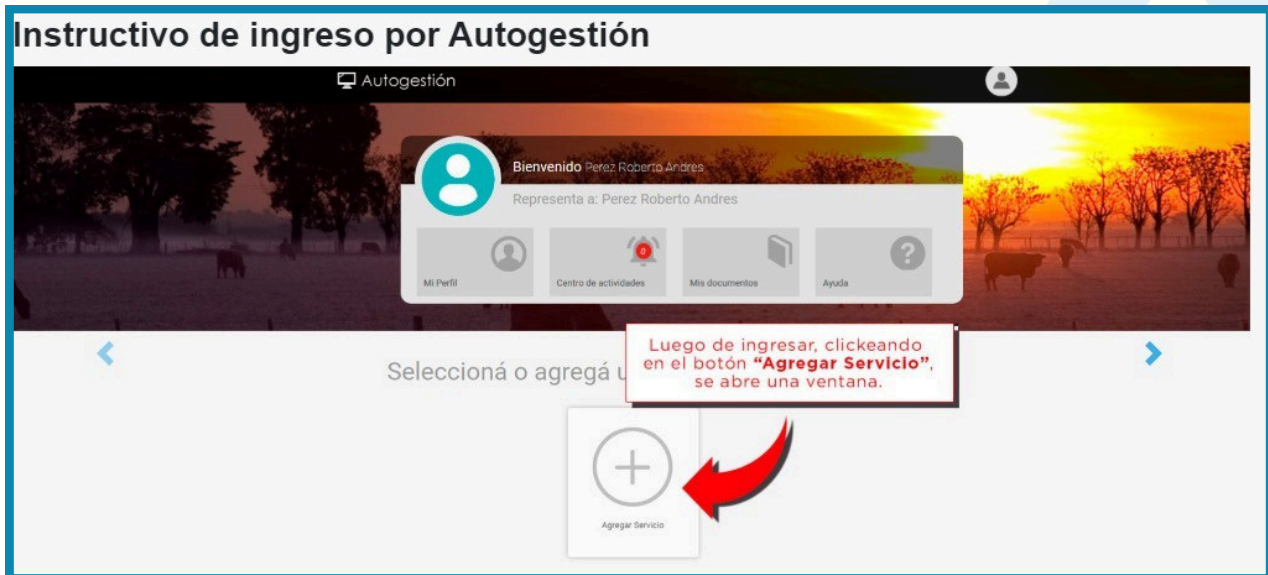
Instructivo de ingreso por Autogestión

Autogestión

Bienvenido Perez Roberto Andres

Representa a: Perez Roberto Andres

Mi Perfil

Centro de actividades

Mis documentos

Ayuda

Luego de ingresar, clickeando en el botón **"Agregar Servicio"**, se abre una ventana.

Seleccioná o agregá u

Agregar Servicio